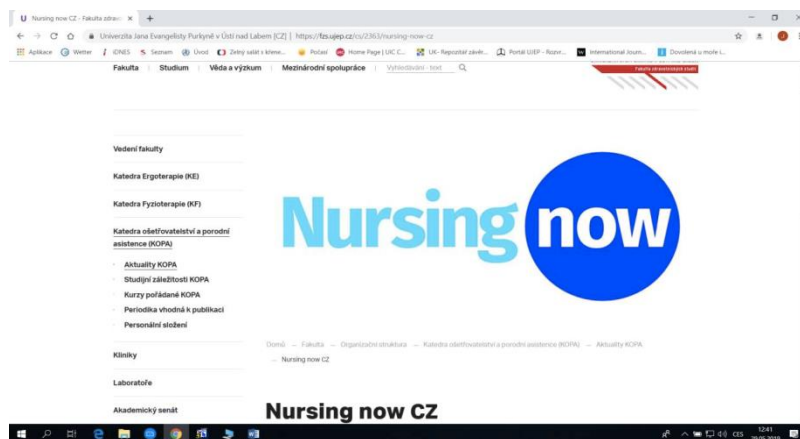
U Nursing now CZ - Fakulta zdrav ×   +

Univerzita Jana Evangelisty Purkyně v Ústí nad Labem [CZ] | https://fzs.ujep.cz/cs/2363/nursing-now-cz

Aplikace   Wetter   iDNES   Seznam   Úvod   Zelný salát s kmene...   Počasí   Home Page | UIC C...   UK - Repozitář závěr...   Portál UJEP - Rozvr...   International Journ...   Dovolená u moře i...

Fakulta | Studium | Věda a výzkum | Mezinárodní spolupráce | Vyhledávání - text

Fakulta zdravotnických studií

Vedení fakulty

Katedra Ergoterapie (KE)

Katedra Fyzioterapie (KF)

Katedra ošetřovatelství a porodní asistence (KOPA)

Aktuality KOPA
Studijní záležitosti KOPA
Kurzy pořádané KOPA
Periodika vhodná k publikaci
Personální složení

Kliniky

Laboratoře

Akademický senát

Nursing now

Domů — Fakulta — Organizační struktura — Katedra ošetřovatelství a porodní asistence (KOPA) — Aktuality KOPA — Nursing now CZ

Nursing now CZ

CES 12:41 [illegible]